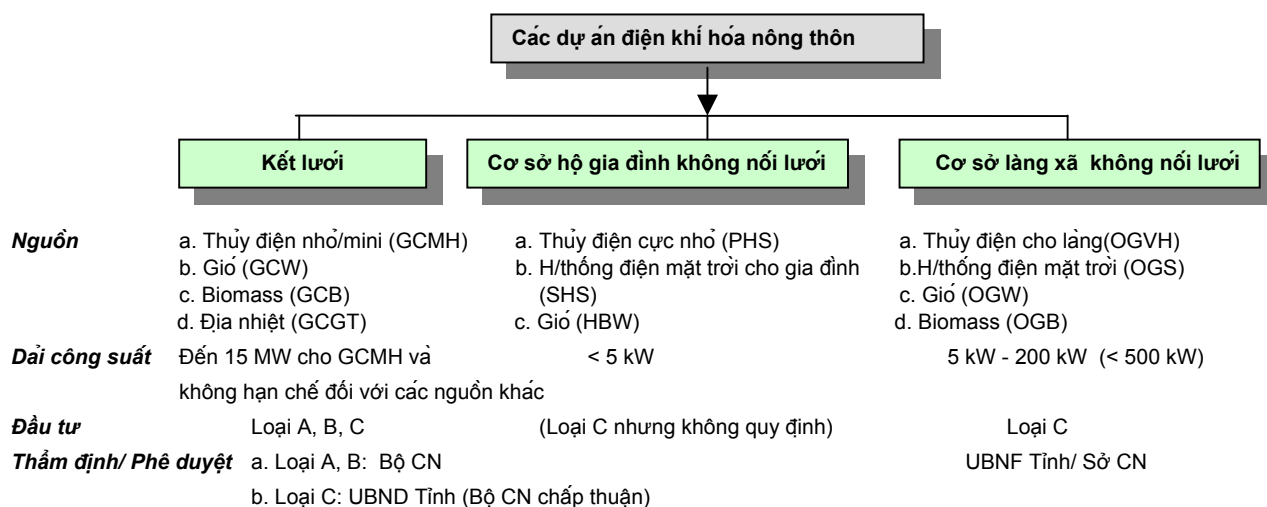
Các dự án điện khí hóa nông thôn

Kết lưới

Cơ sở hộ gia đình không nối lưới

Cơ sở làng xã không nối lưới

Nguồn
a. Thủy điện nhỏ/mini (GCMH)
b. Gió (GCW)
c. Biomass (GCB)
d. Địa nhiệt (GCGT)

a. Thủy điện cực nhỏ (PHS)
b. H/thống điện mặt trời cho gia đình (SHS)
c. Gió (HBW)

a. Thủy điện cho lảng(OGVH)
b.H/thống điện mặt trời (OGS)
c. Gió (OGW)
d. Biomass (OGB)

Dải công suất
Đến 15 MW cho GCMH và không hạn chế đối với các nguồn khác

< 5 kW

5 kW - 200 kW (< 500 kW)

Đầu tư
Loại A, B, C

(Loại C nhưng không quy định)

Loại C

Thẩm định/ Phê duyệt
a. Loại A, B: Bộ CN
b. Loại C: UBND Tỉnh (Bộ CN chấp thuận)

UBNF Tỉnh/ Sở CN